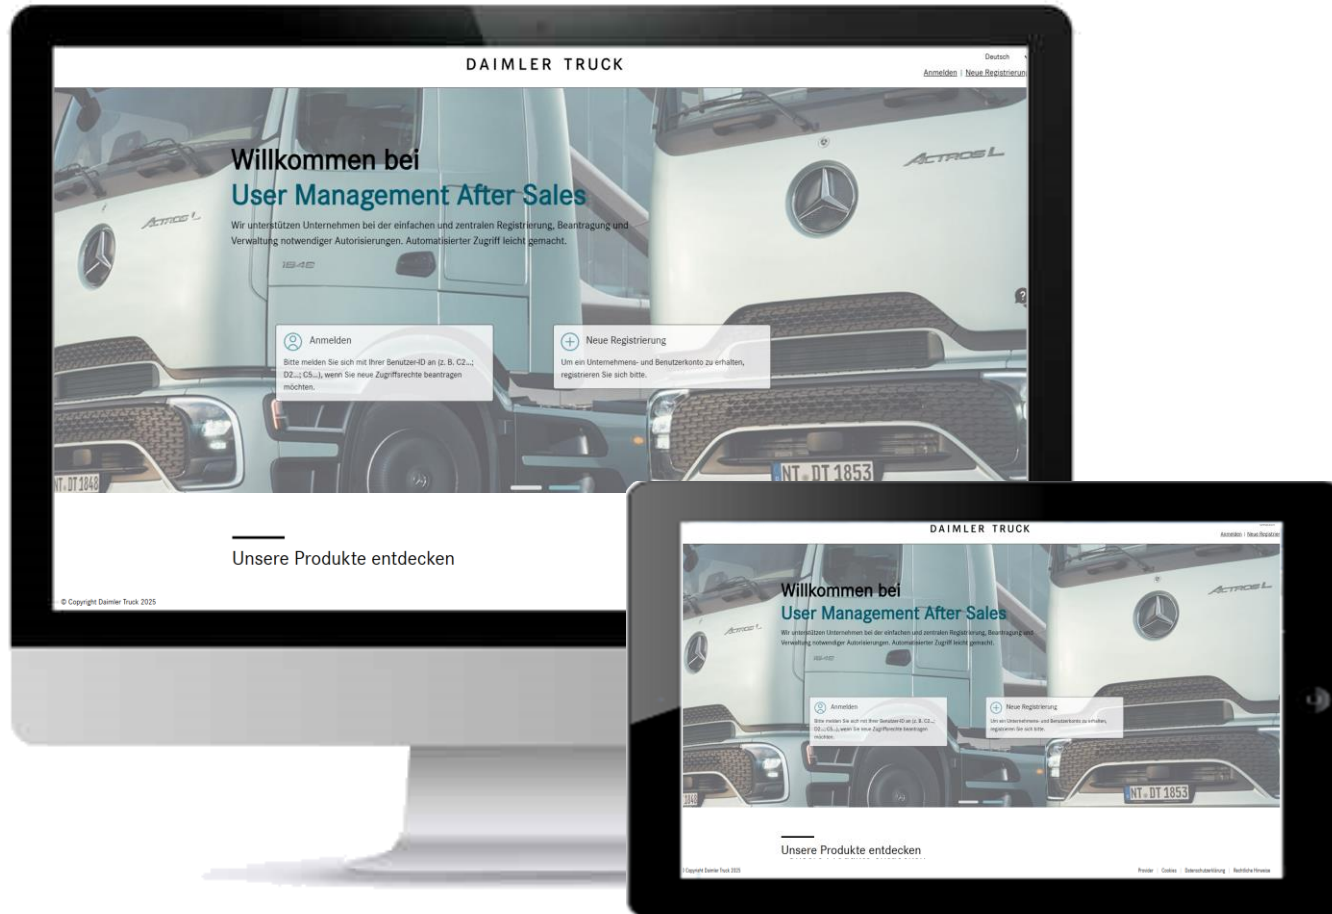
DAIMLER TRUCK

Deutsch

Anmelden | Neue Registrierung

Willkommen bei
User Management After Sales

Wir unterstützen Unternehmen bei der einfachen und zentralen Registrierung, Beantragung und Verwaltung notwendiger Autorisierungen. Automatisierter Zugriff leicht gemacht.

ACTROS L

Anmelden

Bitte melden Sie sich mit Ihrer Benutzer-ID an (z. B. C2...; D2...; C5...), wenn Sie neue Zugriffsrechte beantragen möchten.

Neue Registrierung

Um ein Unternehmens- und Benutzerkonto zu erhalten, registrieren Sie sich bitte.

NT DT 1848

NT DT 1853

Unsere Produkte entdecken

© Copyright Daimler Truck 2025

DAIMLER TRUCK

Anmelden | Neue Registrierung

Willkommen bei
User Management After Sales

Wir unterstützen Unternehmen bei der einfachen und zentralen Registrierung, Beantragung und Verwaltung notwendiger Autorisierungen. Automatisierter Zugriff leicht gemacht.

Anmelden

Bitte melden Sie sich mit Ihrer Benutzer-ID an (z. B. C2...; D2...; C5...), wenn Sie neue Zugriffsrechte beantragen möchten.

Neue Registrierung

Um ein Unternehmens- und Benutzerkonto zu erhalten, registrieren Sie sich bitte.

NT DT 1853

Unsere Produkte entdecken

© Copyright Daimler Truck 2025

Provider | Cookies | Datenschutzerklärung | Rechtliche Hinweise